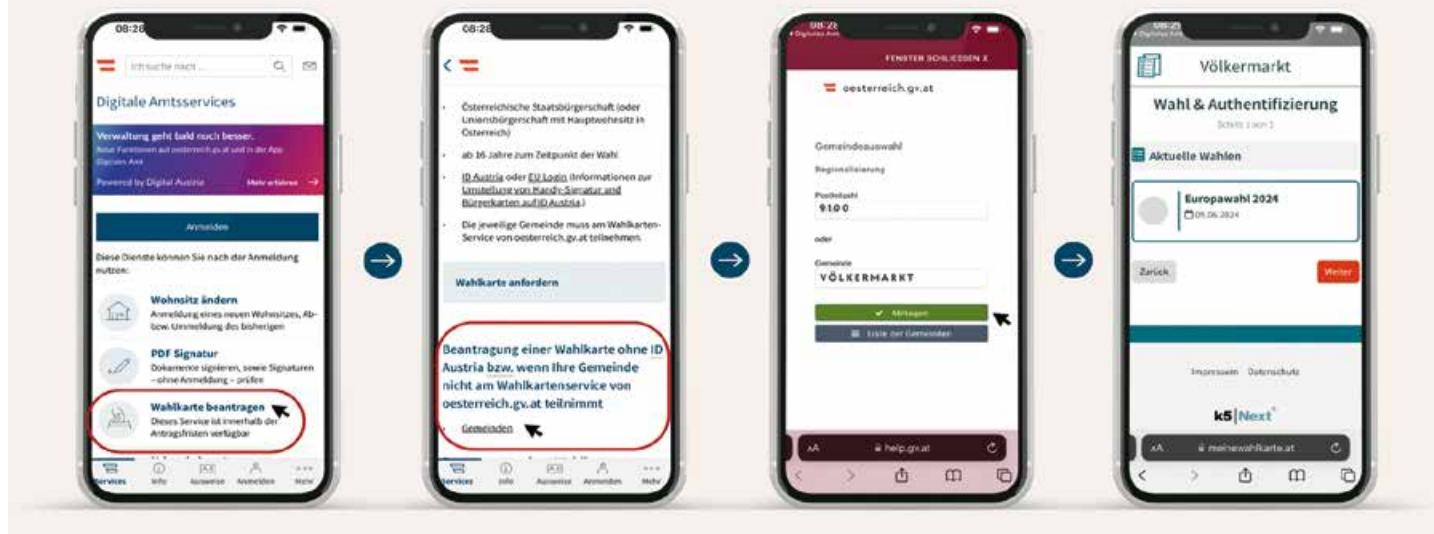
08:28

Ich suche nach ...

Digitale Amtsservices

Verwaltung geht bald noch besser.
Neue Funktionen auf oesterreich.gv.at und in der App Digitales Amt

Powered by Digital Austria   Mehr erfahren

Anmelden

Diese Dienste können Sie nach der Anmeldung nutzen:

Wohnsitz ändern
Anmeldung eines neuen Wohnsitzes, Ab- bzw. Ummeldung des bisherigen

PDF Signatur
Dokumente signieren, sowie Signaturen – ohne Anmeldung – prüfen

Wahlkarte beantragen
Dieses Service ist innerhalb der Antragsfristen verfügbar

Services   Info   Ausweise   Anmelden   Mehr

08:28

Österreichische Staatsbürgerschaft (oder Unionsbürgerschaft mit Hauptwohnsitz in Österreich)

ab 16 Jahre zum Zeitpunkt der Wahl

ID Austria oder EU Login (Informationen zur Umstellung von Handy-Signatur und Bürgerkarten auf ID Austria)

Die jeweilige Gemeinde muss am Wahlkarten-Service von oesterreich.gv.at teilnehmen

Wahlkarte anfordern

Beantragung einer Wahlkarte ohne ID Austria bzw. wenn Ihre Gemeinde nicht am Wahlkartenservice von oesterreich.gv.at teilnimmt

Gemeinden

Services   Info   Ausweise   Anmelden   Mehr

08:2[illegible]
Digitales Amt

FENSTER SCHLIESSEN X

oesterreich.gv.at

Gemeindeauswahl

Regionalisierung

Postleitzahl
9100

oder

Gemeinde
VÖLKERMARKT

Mitfragen

Liste der Gemeinden

AA   help.gv.at

08:2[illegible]
Digitales Amt

Völkermarkt

Wahl & Authentifizierung

Schritt 1 von 1

Aktuelle Wahlen

Europawahl 2024
09.06.2024

Zurück   Weiter

Impressum   Datenschutz

k5|Next

AA   meinewahlkarte.at